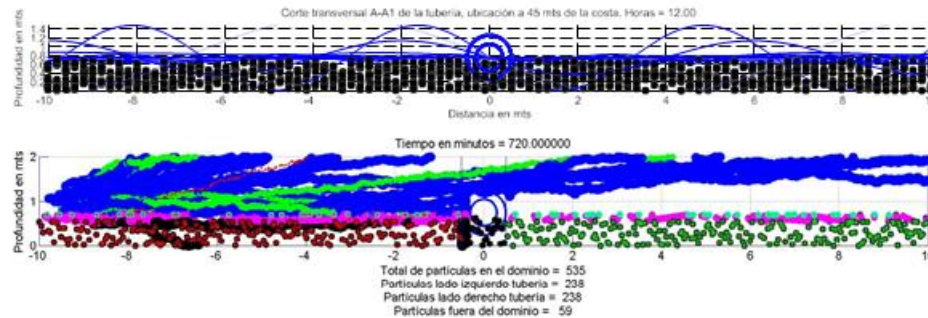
Corte transversal A-A1 de la tuberia, ubicación a 45 mts de la costa. Horas = 12.00

Profundidad en mts

1.4
1.2
1
0.8
0.6
0.4
0.2
0

-10 -8 -6 -4 -2 0 2 4 6 8 10

Distancia en mts

Tiempo en minutos = 720.000000

Profundidad en mts

2
1.5
1
0.5
0

-10 -8 -6 -4 -2 0 2 4 6 8 10

Total de particulas en el dominio = 535
Particulas lado izquierdo tuberia = 238
Particulas lado derecho tuberia = 238
Particulas fuera del dominio = 59